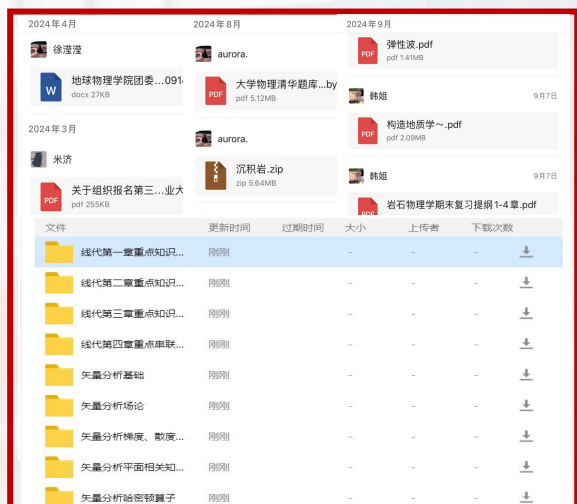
2024年4月

徐滢滢

地球物理学院团委...0914
docx 27KB

2024年3月

米济

关于组织报名第三...业大
pdf 255KB

2024年8月

aurora.

大学物理清华题库...by
pdf 5.12MB

aurora.

沉积岩.zip
zip 5.64MB

2024年9月

弹性波.pdf
pdf 1.41MB

韩姐 9月7日

构造地质学~.pdf
pdf 2.09MB

韩姐 9月7日

岩石物理学期末复习提纲1-4章.pdf

| 文件 | 更新时间 | 过期时间 | 大小 | 上传者 | 下载次数 |
|---|---|---|---|---|---|
| 线代第一章重点知识... | 刚刚 | - | - | - | - |
| 线代第二章重点知识... | 刚刚 | - | - | - | - |
| 线代第三章重点知识... | 刚刚 | - | - | - | - |
| 线代第四章重点串联... | 刚刚 | - | - | - | - |
| 矢量分析基础 | 刚刚 | - | - | - | - |
| 矢量分析场论 | 刚刚 | - | - | - | - |
| 矢量分析梯度、散度... | 刚刚 | - | - | - | - |
| 矢量分析平面相关知... | 刚刚 | - | - | - | - |
| 矢量分析哈密顿算子 | 刚刚 | - | - | - | - |